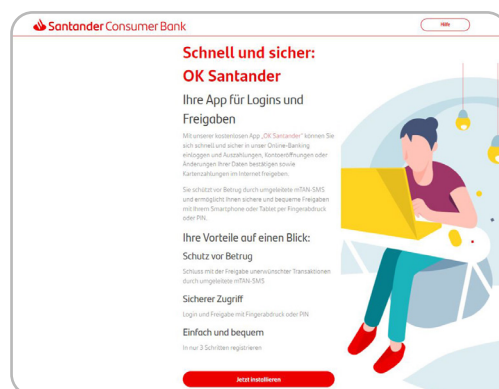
Santander Consumer Bank

Hilfe

Schnell und sicher: OK Santander

Ihre App für Logins und Freigaben

Mit unserer kostenlosen App „OK Santander" können Sie sich schnell und sicher in unser Online-Banking einloggen und Auszahlungen, Kontoeröffnungen oder Änderungen Ihrer Daten bezüglich sowie Kartenzahlungen im Internet freigeben.

Sie schützt vor Betrug durch umgeleitete mTAN-SMS und ermöglicht Ihnen sichere und bequeme Freigaben mit Ihrem Smartphone oder Tablet per Fingerabdruck oder PIN.

Ihre Vorteile auf einen Blick:

Schutz vor Betrug

Schluss mit der Freigabe unerwünschter Transaktionen durch umgeleitete mTAN-SMS

Sicherer Zugriff

Login und Freigabe mit Fingerabdruck oder PIN

Einfach und bequem

In nur 3 Schritten registrieren

Jetzt installieren